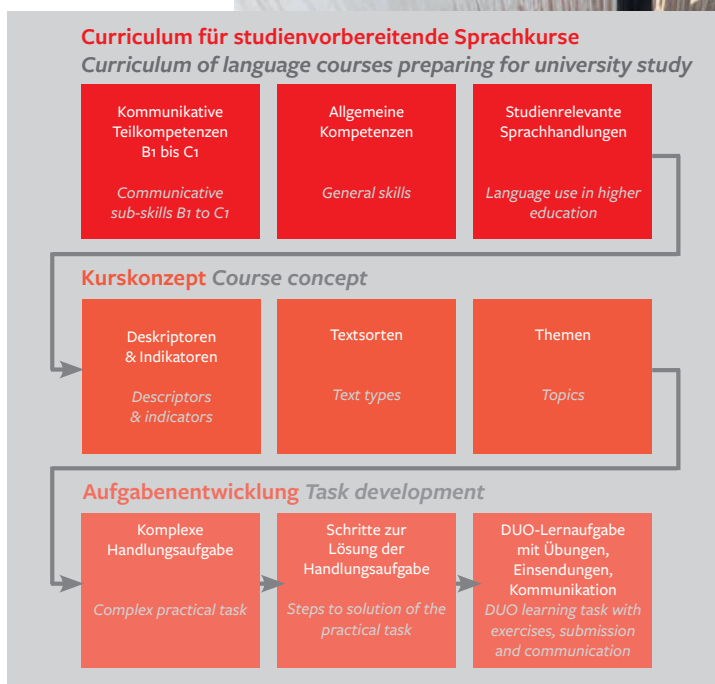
Curriculum für studienvorbereitende Sprachkurse
Curriculum of language courses preparing for university study

Kommunikative Teilkompetenzen B1 bis C1

Communicative sub-skills B1 to C1

Allgemeine Kompetenzen

General skills

Studienrelevante Sprachhandlungen

Language use in higher education

Kurskonzept Course concept

Deskriptoren & Indikatoren

Descriptors & indicators

Textsorten

Text types

Themen

Topics

Aufgabenentwicklung Task development

Komplexe Handlungsaufgabe

Complex practical task

Schritte zur Lösung der Handlungsaufgabe

Steps to solution of the practical task

DUO-Lernaufgabe mit Übungen, Einsendungen, Kommunikation

DUO learning task with exercises, submission and communication